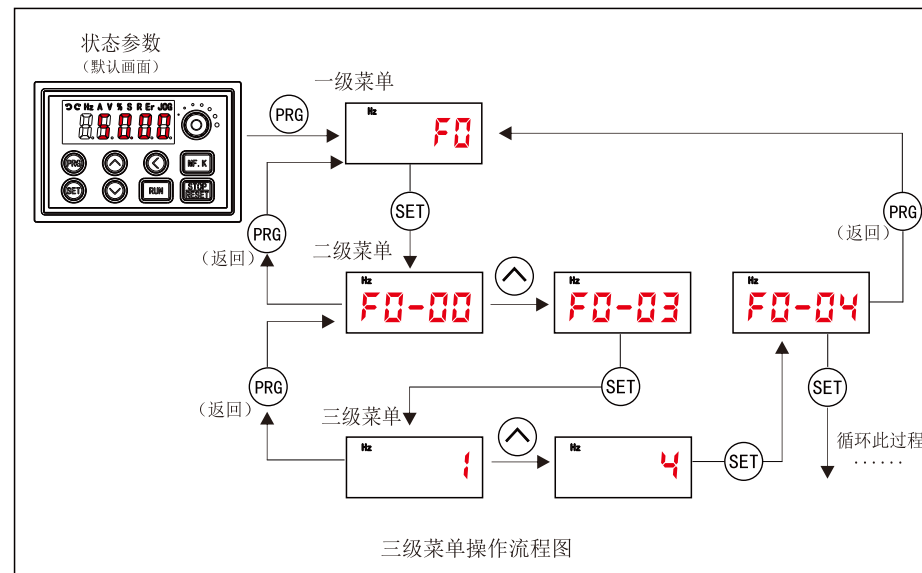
状态参数
（默认画面）

℃ Hz A V % S R Er JOG
8.8.8.8.8.

PRG
SET
RUN
MF.K
STOP RESET

一级菜单
PRG
Hz
F0
SET
PRG
（返回）
二级菜单
Hz
F0-00
Hz
F0-03
Hz
F0-04
PRG
（返回）
SET
SET
PRG
（返回）
三级菜单
Hz
1
Hz
4
SET
循环此过程
······

三级菜单操作流程图